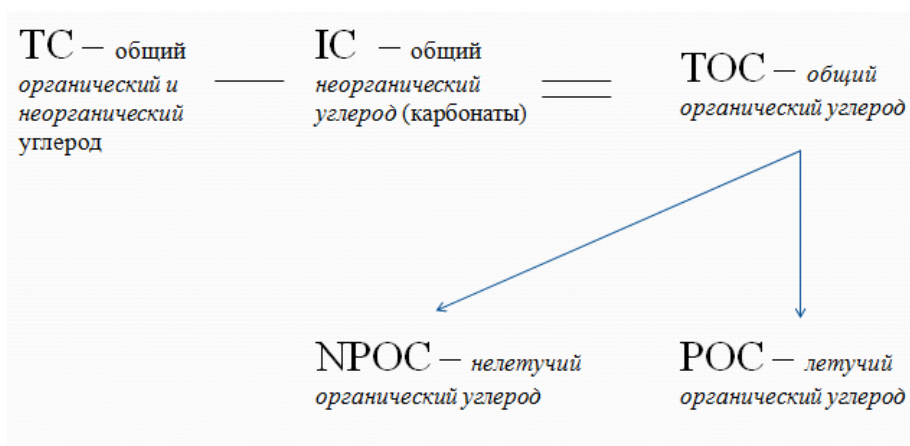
TC – общий органический и неорганический углерод

IC – общий неорганический углерод (карбонаты)

TOC – общий органический углерод

NPOC – нелетучий органический углерод

POC – летучий органический углерод